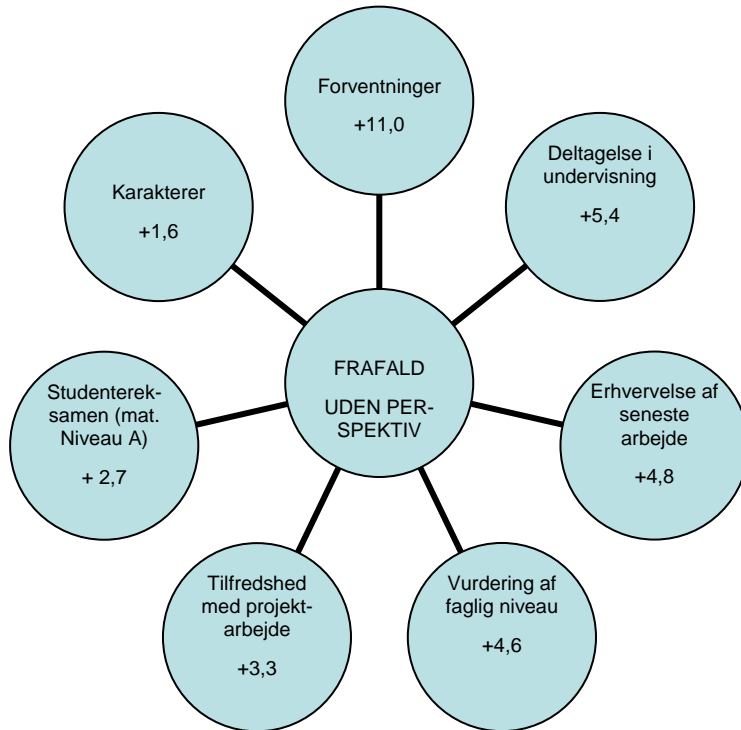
Forventninger
+11,0

Karakterer
+1,6

Deltagelse i undervisning
+5,4

FRAFALD
UDEN PERSPEKTIV

Studentereksamen (mat. Niveau A)
+ 2,7

Erhvervelse af seneste arbejde
+4,8

Tilfredshed med projektarbejde
+3,3

Vurdering af faglig niveau
+4,6